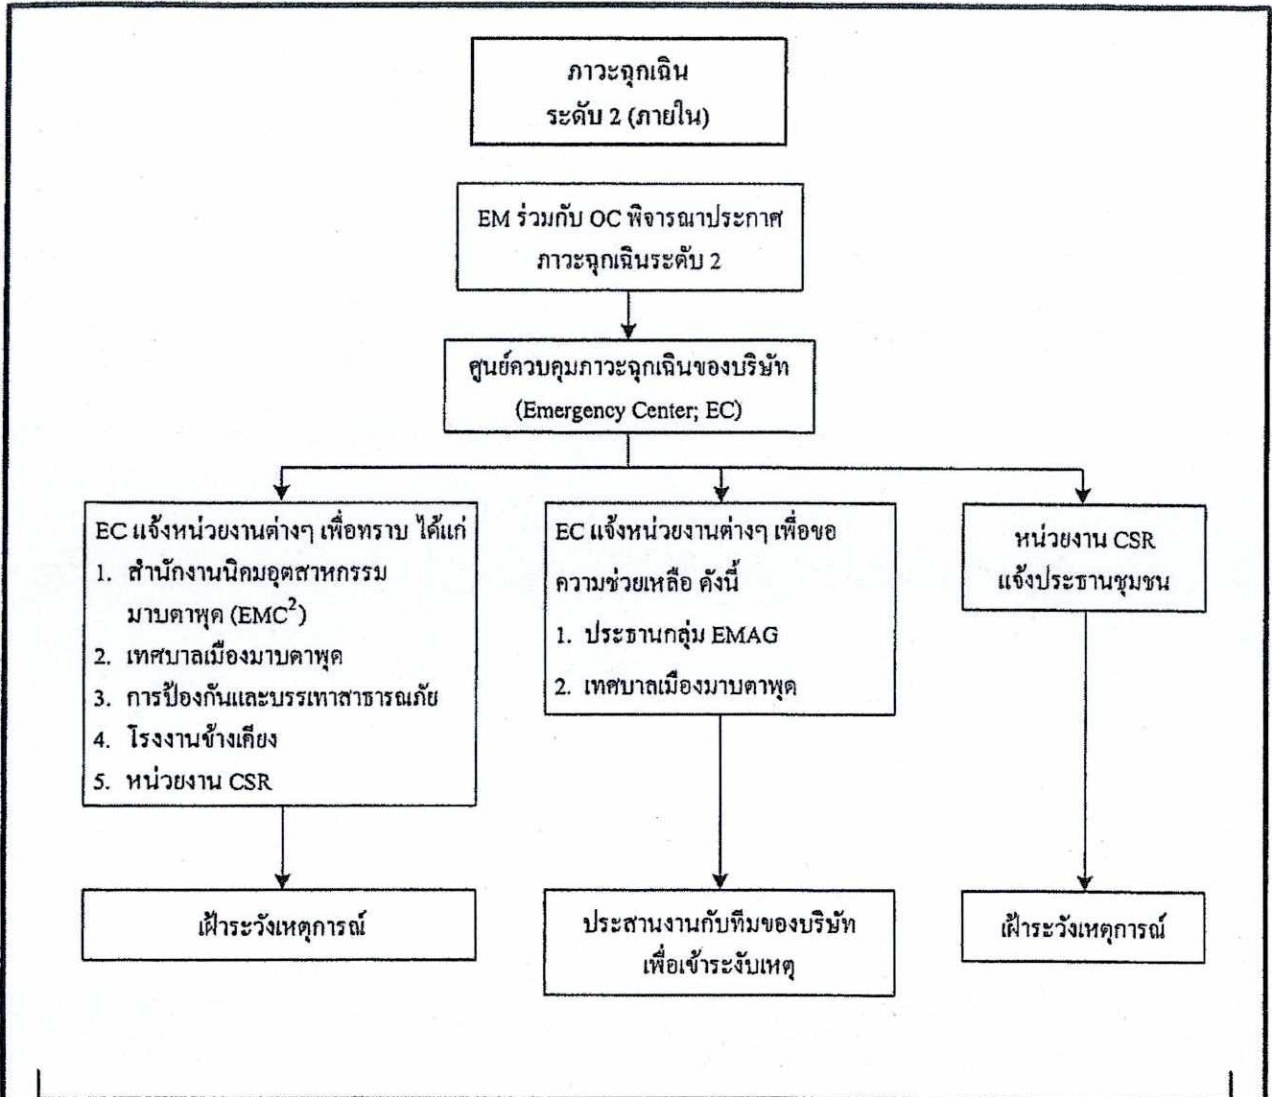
ภาวะฉุกเฉิน
ระดับ 2 (ภายใน)

EM ร่วมกับ OC พิจารณาประกาศ
ภาวะฉุกเฉินระดับ 2

ศูนย์ควบคุมภาวะฉุกเฉินของบริษัท
(Emergency Center; EC)

EC แจ้งหน่วยงานต่างๆ เพื่อทราบ ได้แก่
1. สำนักงานนิคมอุตสาหกรรมมาบตาพุด (EMC$^2$)
2. เทศบาลเมืองมาบตาพุด
3. การป้องกันและบรรเทาสาธารณภัย
4. โรงงานข้างเคียง
5. หน่วยงาน CSR

EC แจ้งหน่วยงานต่างๆ เพื่อขอความช่วยเหลือ ดังนี้
1. ประธานกลุ่ม EMAG
2. เทศบาลเมืองมาบตาพุด

หน่วยงาน CSR
แจ้งประธานชุมชน

เฝ้าระวังเหตุการณ์

ประสานงานกับทีมของบริษัท
เพื่อเข้าระงับเหตุ

เฝ้าระวังเหตุการณ์